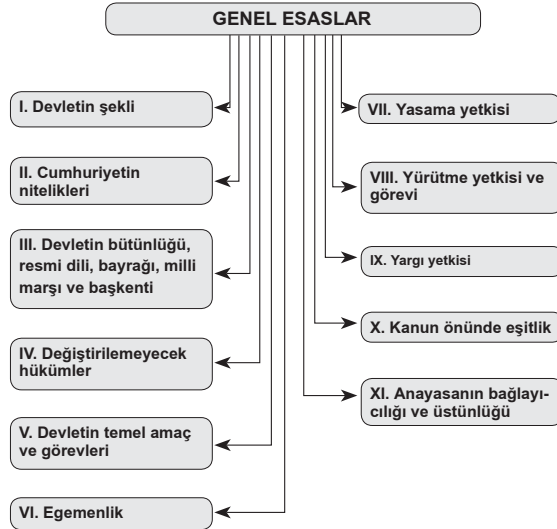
GENEL ESASLAR

I. Devletin şekli

II. Cumhuriyetin nitelikleri

III. Devletin bütünlüğü, resmi dili, bayrağı, milli marşı ve başkenti

IV. Değiştirilemeyecek hükümler

V. Devletin temel amaç ve görevleri

VI. Egemenlik

VII. Yasama yetkisi

VIII. Yürütme yetkisi ve görevi

IX. Yargı yetkisi

X. Kanun önünde eşitlik

XI. Anayasanın bağlayıcılığı ve üstünlüğü